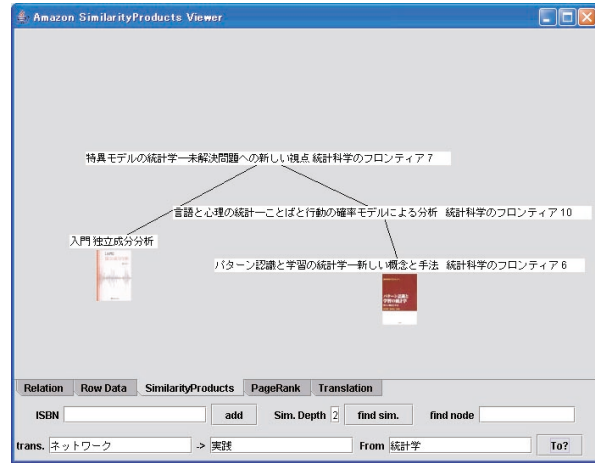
Amazon SimilarityProducts Viewer

特異モデルの統計学ー未解決問題への新しい視点 統計科学のフロンティア 7

言語と心理の統計ーことばと行動の確率モデルによる分析 統計科学のフロンティア 10

入門 独立成分分析

パターン認識と学習の統計学ー新しい概念と手法 統計科学のフロンティア 6

Relation | Row Data | SimilarityProducts | PageRank | Translation

ISBN | add | Sim. Depth 2 | find sim. | find node

trans. ネットワーク -> 実践 | From 統計学 | To?